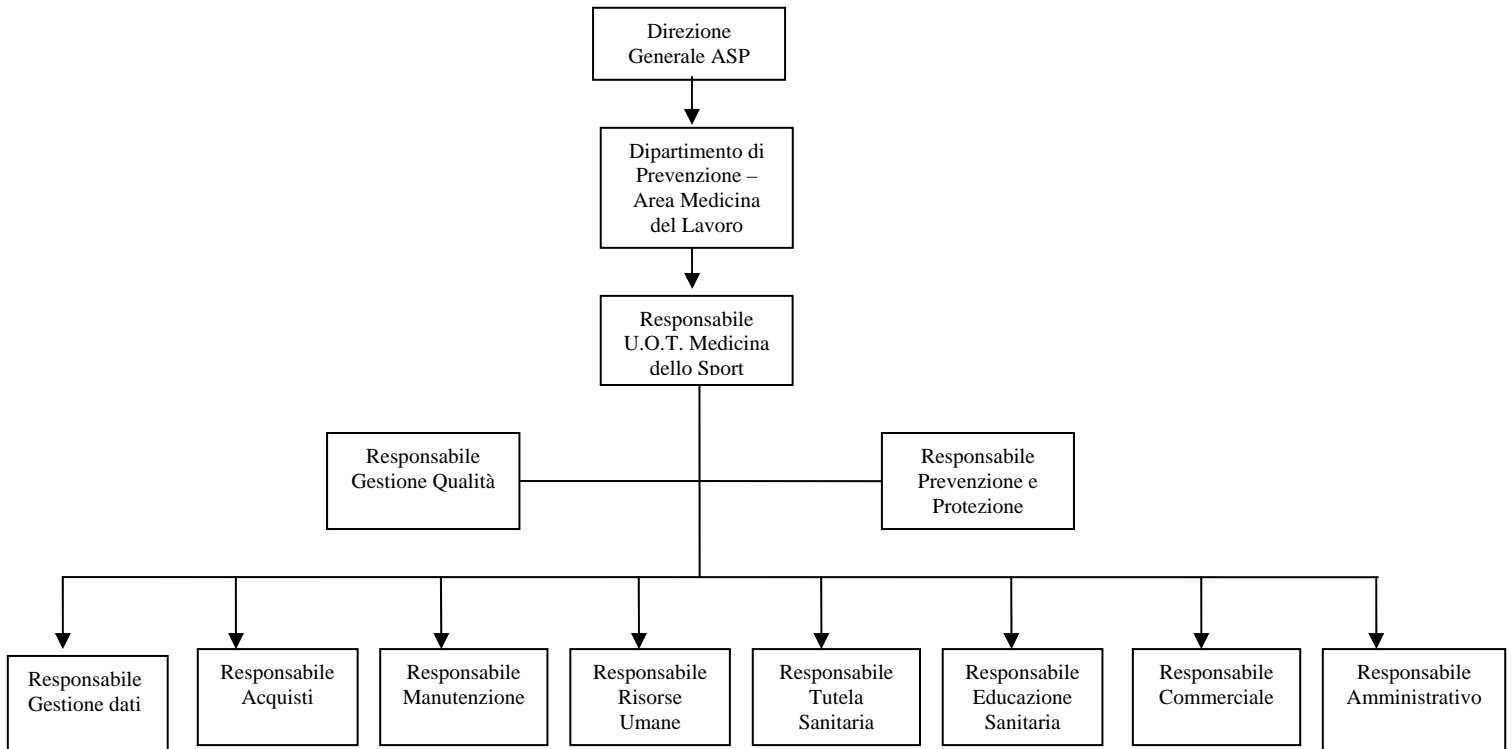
Direzione Generale ASP

Dipartimento di Prevenzione – Area Medicina del Lavoro

Responsabile U.O.T. Medicina dello Sport

Responsabile Gestione Qualità

Responsabile Prevenzione e Protezione

Responsabile Gestione dati

Responsabile Acquisti

Responsabile Manutenzione

Responsabile Risorse Umane

Responsabile Tutela Sanitaria

Responsabile Educazione Sanitaria

Responsabile Commerciale

Responsabile Amministrativo